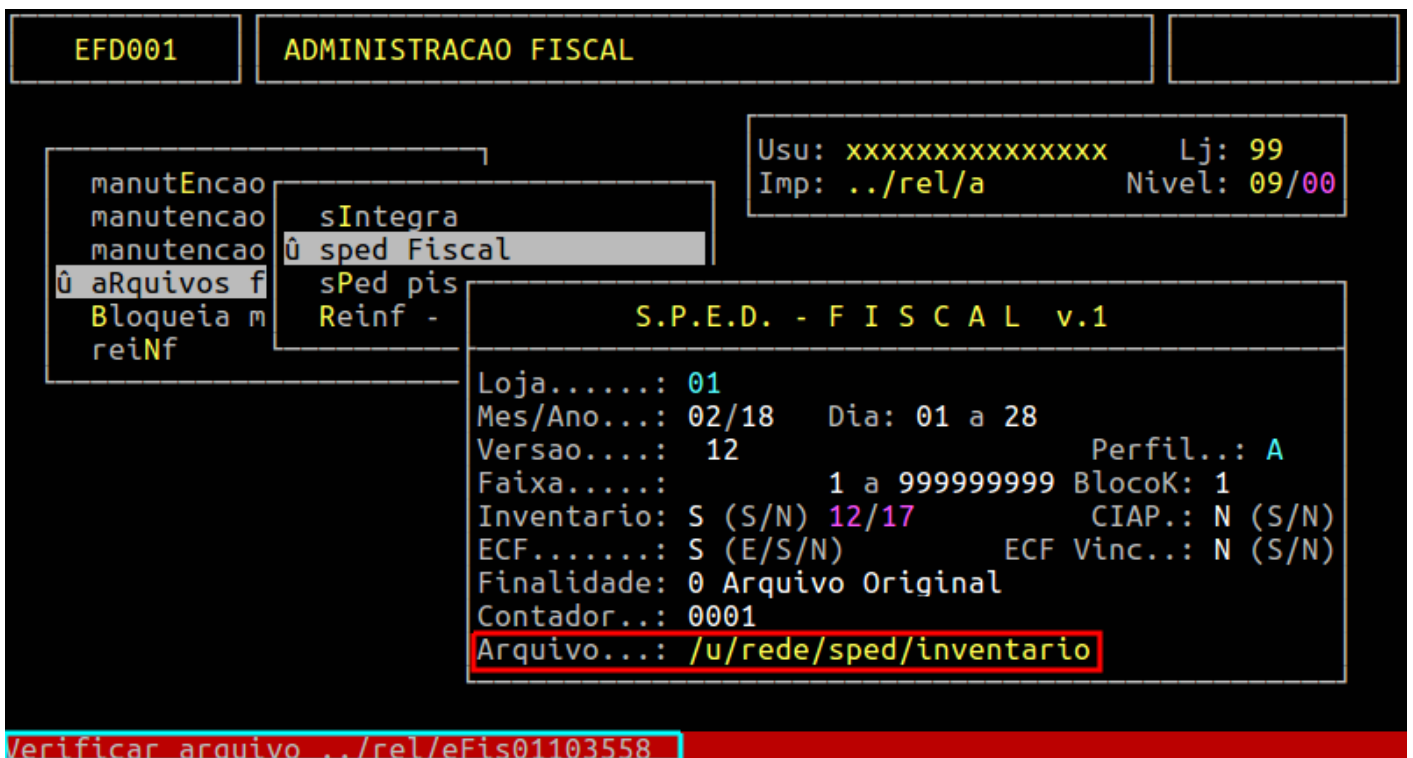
EFD001

ADMINISTRACAO FISCAL

Usu: xxxxxxxxxxxxxxx Lj: 99
Imp: ../rel/a Nivel: 09/00

manutEncao
manutencao
manutencao
û aRquivos f
Bloqueia m
reiNf

sIntegra
û sped Fiscal
sPed pis
Reinf -

S.P.E.D. - F I S C A L v.1

Loja......: 01
Mes/Ano...: 02/18 Dia: 01 a 28
Versao....: 12 Perfil..: A
Faixa.....: 1 a 999999999 BlocoK: 1
Inventario: S (S/N) 12/17 CIAP.: N (S/N)
ECF.......: S (E/S/N) ECF Vinc..: N (S/N)
Finalidade: 0 Arquivo Original
Contador..: 0001
Arquivo...: /u/rede/sped/inventario

Verificar arquivo ../rel/eFis01103558